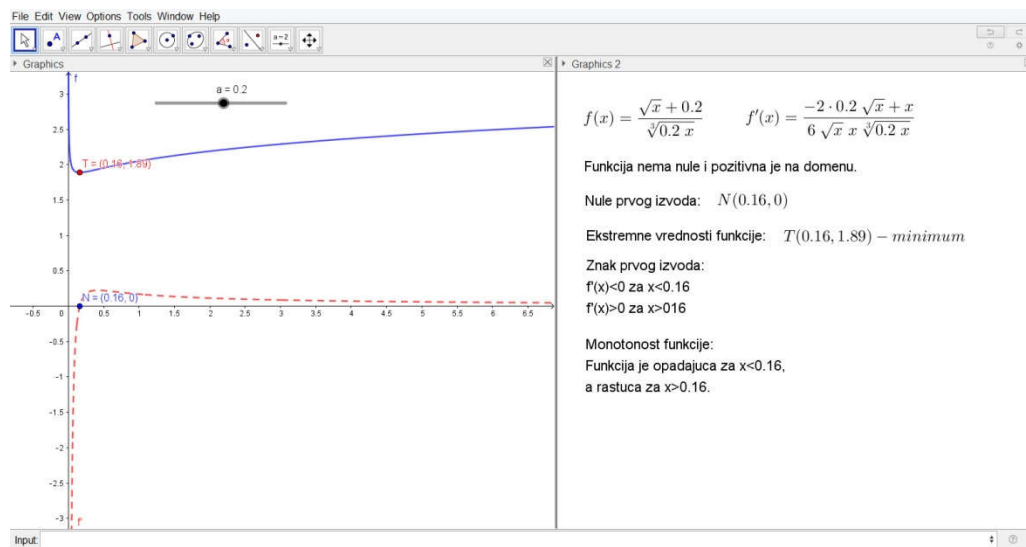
File Edit View Options Tools Window Help

Graphics

a = 0.2

f

T = (0.16, 1.89)

N = (0.16, 0)

f'

3
2.5
2
1.5
1
0.5
-0.5
-1
-1.5
-2
-2.5
-3

-0.5 0 0.5 1 1.5 2 2.5 3 3.5 4 4.5 5 5.5 6 6.5

Graphics 2

$f(x) = \frac{\sqrt{x} + 0.2}{\sqrt[3]{0.2\,x}}$ $f'(x) = \frac{-2 \cdot 0.2\,\sqrt{x} + x}{6\,\sqrt{x}\,x\,\sqrt[3]{0.2\,x}}$

Funkcija nema nule i pozitivna je na domenu.

Nule prvog izvoda: $N(0.16, 0)$

Ekstremne vrednosti funkcije: $T(0.16, 1.89) - minimum$

Znak prvog izvoda:
f'(x)<0 za x<0.16
f'(x)>0 za x>016

Monotonost funkcije:
Funkcija je opadajuca za x<0.16,
a rastuca za x>0.16.

Input: